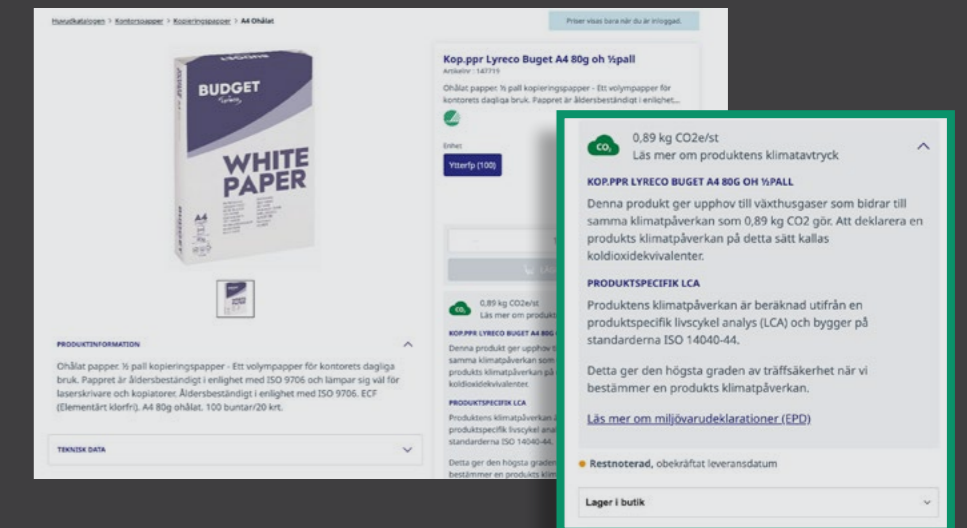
Huvudkatalogen > Kontorspapper > Kopieringspapper > A4 Ohålat

Priser visas bara när du är inloggad.

BUDGET Lyreco

WHITE PAPER

A4

Kop.ppr Lyreco Buget A4 80g oh ½pall

Artikelnr : 147719

Ohålat papper. ½ pall kopieringspapper - Ett volympapper för kontorets dagliga bruk. Pappret är åldersbeständigt i enlighet...

Enhet

Ytterfp (100)

PRODUKTINFORMATION

Ohålat papper. ½ pall kopieringspapper - Ett volympapper för kontorets dagliga bruk. Pappret är åldersbeständigt i enlighet med ISO 9706 och lämpar sig väl för laserskrivare och kopiatorer. Åldersbeständigt i enlighet med ISO 9706. ECF (Elementärt klorfri). A4 80g ohålat. 100 buntar/20 krt.

TEKNISK DATA

$CO_2$

0,89 kg CO2e/st

Läs mer om produktens klimatavtryck

KOP.PPR LYRECO BUGET A4 80G OH ½PALL

Denna produkt ger upphov till växthusgaser som bidrar till samma klimatpåverkan som 0,89 kg CO2 gör. Att deklarera en produkts klimatpåverkan på detta sätt kallas koldioxidekvivalenter.

PRODUKTSPECIFIK LCA

Produktens klimatpåverkan är beräknad utifrån en produktspecifik livscykel analys (LCA) och bygger på standarderna ISO 14040-44.

Detta ger den högsta graden av träffsäkerhet när vi bestämmer en produkts klimatpåverkan.

Läs mer om miljövarudeklarationer (EPD)

Restnoterad, obekräftat leveransdatum

Lager i butik